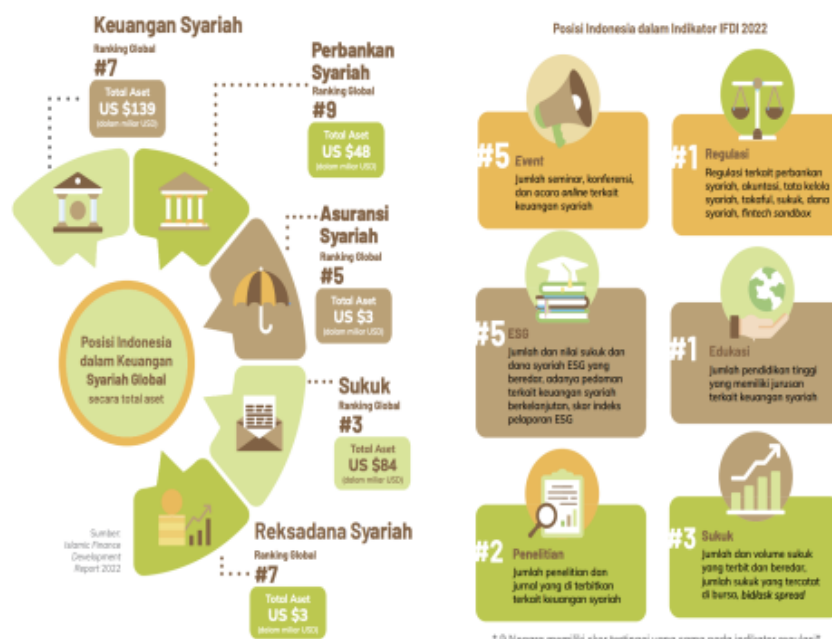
Keuangan Syariah
Ranking Global
#7
Total Aset
US $139
(dalam miliar USD)

Perbankan Syariah
Ranking Global
#9
Total Aset
US $48
(dalam miliar USD)

Asuransi Syariah
Ranking Global
#5
Total Aset
US $3
(dalam miliar USD)

Posisi Indonesia dalam Keuangan Syariah Global
secara total aset

Sukuk
Ranking Global
#3
Total Aset
US $84
(dalam miliar USD)

Sumber:
Islamic Finance Development Report 2022

Reksadana Syariah
Ranking Global
#7
Total Aset
US $3
(dalam miliar USD)

Posisi Indonesia dalam Indikator IFDI 2022

#5 Event
Jumlah seminar, konferensi, dan acara online terkait keuangan syariah

#1 Regulasi
Regulasi terkait perbankan syariah, akuntasi, tata kelola syariah, takaful, sukuk, dana syariah, fintech sandbox

#5 ESG
Jumlah dan nilai sukuk dan dana syariah ESG yang beredar, adanya pedoman terkait keuangan syariah berkelanjutan, skor indeks pelaporan ESG

#1 Edukasi
Jumlah pendidikan tinggi yang memiliki jurusan terkait keuangan syariah

#2 Penelitian
Jumlah penelitian dan jurnal yang di terbitkan terkait keuangan syariah

#3 Sukuk
Jumlah dan volume sukuk yang terbit dan beredar, jumlah sukuk yang tercatat di bursa, bid/ask spread

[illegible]